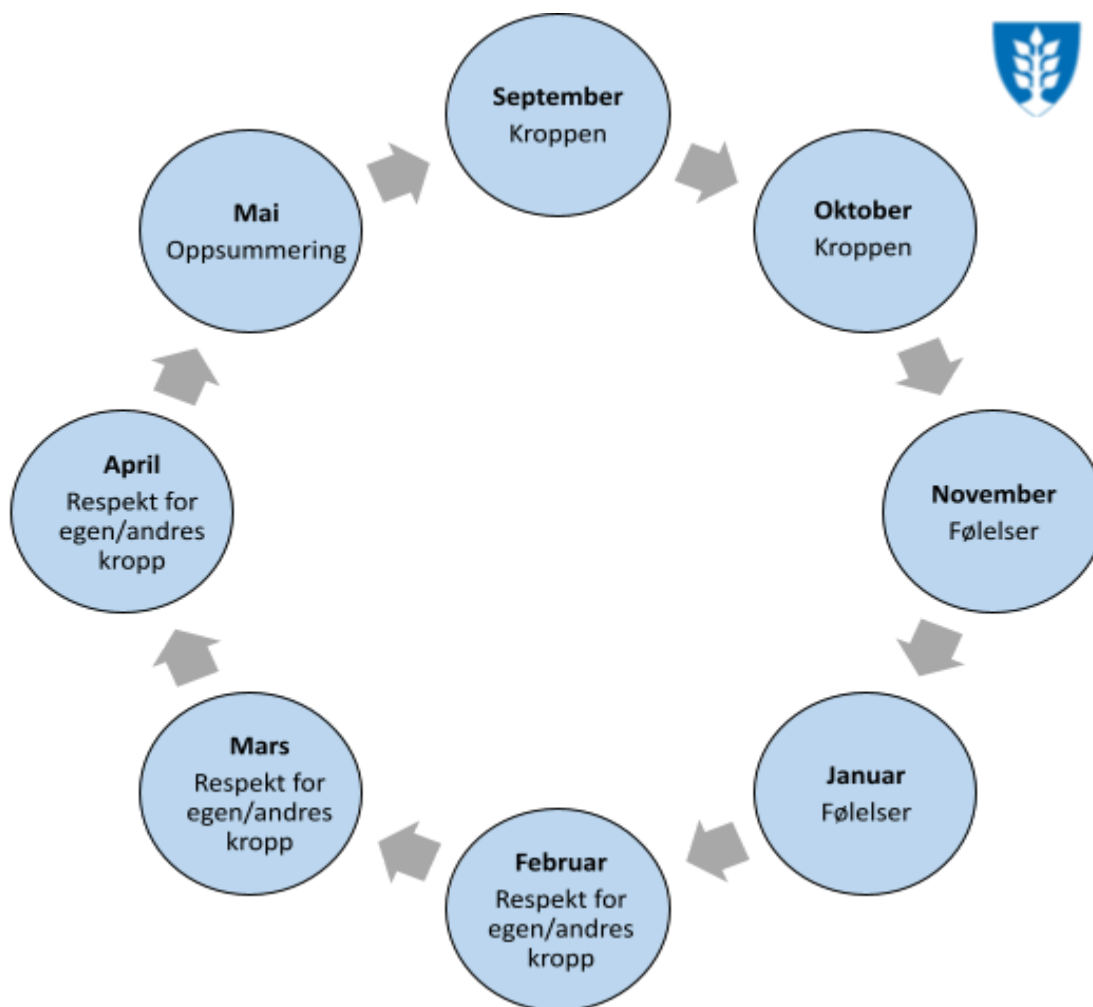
**September**
Kroppen

**Oktober**
Kroppen

**November**
Følelser

**Januar**
Følelser

**Februar**
Respekt for egen/andres kropp

**Mars**
Respekt for egen/andres kropp

**April**
Respekt for egen/andres kropp

**Mai**
Oppsummering